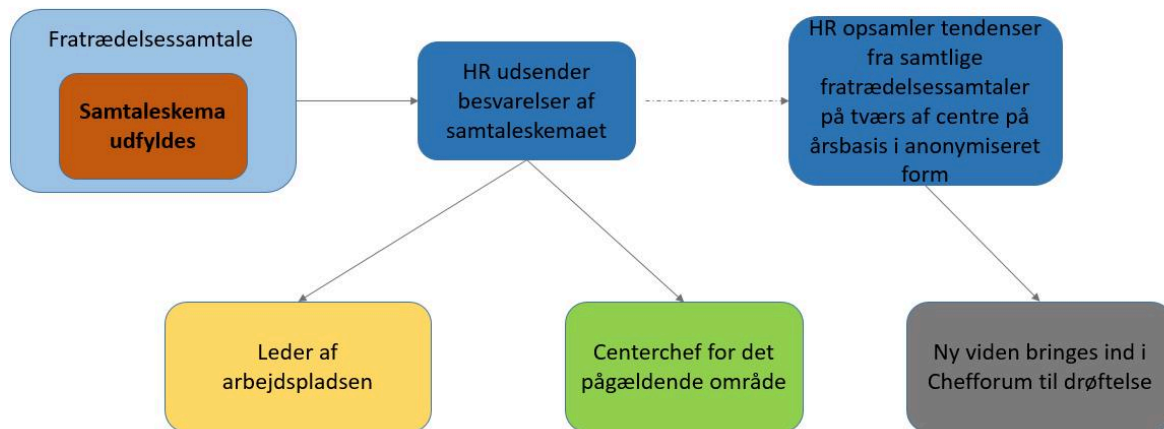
Fratrædelsessamtale

Samtaleskema udfyldes

HR udsender besvarelser af samtaleskemaet

HR opsamler tendenser fra samtlige fratrædelsessamtaler på tværs af centre på årsbasis i anonymiseret form

Leder af arbejdspladsen

Centerchef for det pågældende område

Ny viden bringes ind i Chefforum til drøftelse